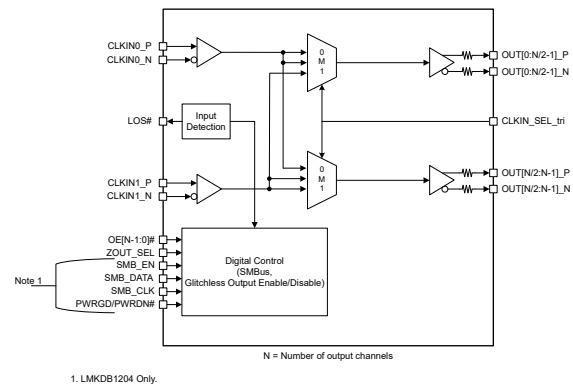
CLKIN0_P
CLKIN0_N
0
M
1
OUT[0:N/2-1]_P
OUT[0:N/2-1]_N
LOS#
Input Detection
CLKIN_SEL_tri
0
M
1
CLKIN1_P
CLKIN1_N
OUT[N/2:N-1]_P
OUT[N/2:N-1]_N
OE[N-1:0]#
ZOUT_SEL
SMB_EN
SMB_DATA
SMB_CLK
PWRGD/PWRDN#
Note 1
Digital Control (SMBus, Glitchless Output Enable/Disable)
N = Number of output channels

1. LMKDB1204 Only.